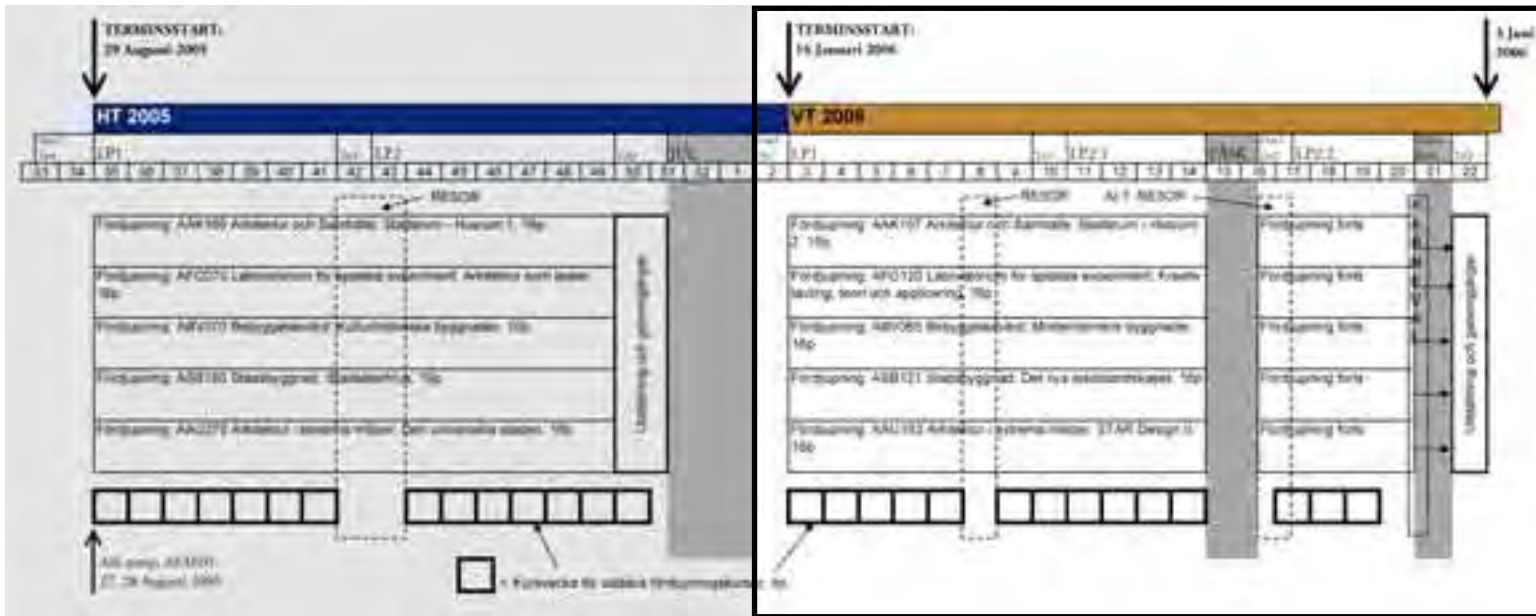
TERMINSSTART:
29 August 2005

TERMINSSTART:
16 Januari 2006

5 Juni
2006

HT 2005

VT 2006

LP1

LP 2

LP1

LP 2:1

LP 2:2

| 33 | 34 | 35 | 36 | 37 | 38 | 39 | 40 | 41 | 42 | 43 | 44 | 45 | 46 | 47 | 48 | 49 | 50 | 51 | 52 | 1 | 2 | 3 | 4 | 5 | 6 | 7 | 8 | 9 | 10 | 11 | 12 | 13 | 14 | 15 | 16 | 17 | 18 | 19 | 20 | 21 | 22 |
|---|---|---|---|---|---|---|---|---|---|---|---|---|---|---|---|---|---|---|---|---|---|---|---|---|---|---|---|---|---|---|---|---|---|---|---|---|---|---|---|---|---|

RESOR

RESOR

AI-T RESOR

Fördjupning: AAK160 Arkitektur och Samhälle. Stadsrum – Husrum 1, 15p

Fördjupning: AFO270 Laboratorium för spatiala experiment. Arkitektur och teater. 15p

Fördjupning: ARV010 Bebyggelsevård: Kulturhistoriska byggnader. 15p

Fördjupning: ASB180 Stadsbyggnad. Stadsarkitektur. 15p

Fördjupning: AAU270 Arkitektur i extrema miljöer. Den universella staden. 15p

Utställning och genomgångar

Fördjupning: AAK197 Arkitektur och Samhälle. Stadsrum – Husrum 2. 15p

Fördjupning: AFO120 Laboratorium för spatiala experiment. Kreativ tavling; teori och applicering. 15p

Fördjupning: ARV060 Bebyggelsevård: Modernismens byggnader. 15p

Fördjupning: ASB121 Stadsbyggnad. Det nya stadslandskapet. 15p

Fördjupning: AAU183 Arkitektur i extrema miljöer. STAR Design II. 15p

Fördjupning forts

Fördjupning forts

Fördjupning forts

Fördjupning forts

Fördjupning forts

Utställning och genomgångar

AIS progr. AKADEMI
27–28 August 2005

= Kursvecka för särskilda fördjupningskurser, 4p.